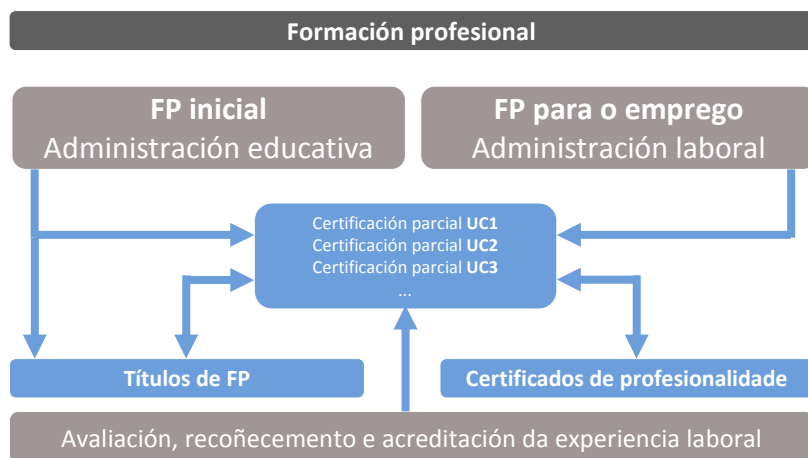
Formación profesional

FP inicial
Administración educativa

FP para o emprego
Administración laboral

Certificación parcial UC1
Certificación parcial UC2
Certificación parcial UC3
...

Títulos de FP

Certificados de profesionalidade

Avaliación, recoñecemento e acreditación da experiencia laboral